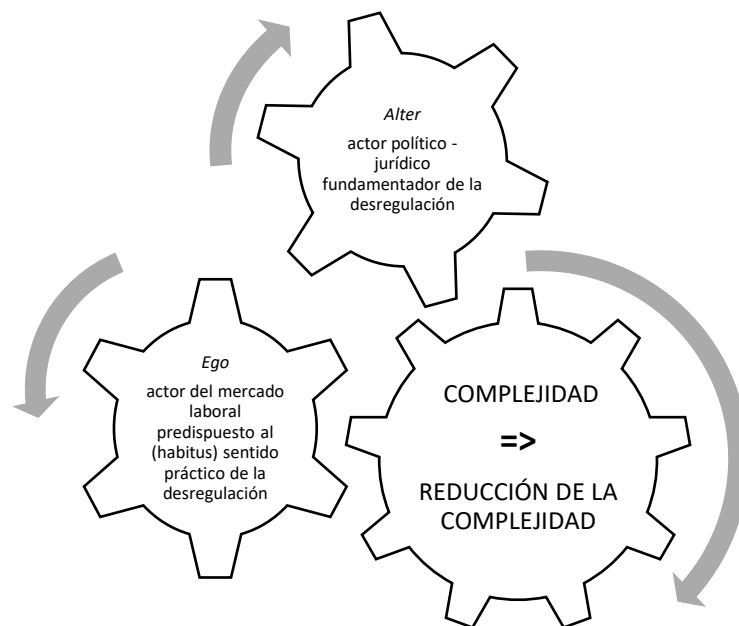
*Alter*

actor político - jurídico fundamentador de la desregulación

*Ego*

actor del mercado laboral predispuesto al (habitus) sentido práctico de la desregulación

COMPLEJIDAD

=>

REDUCCIÓN DE LA COMPLEJIDAD